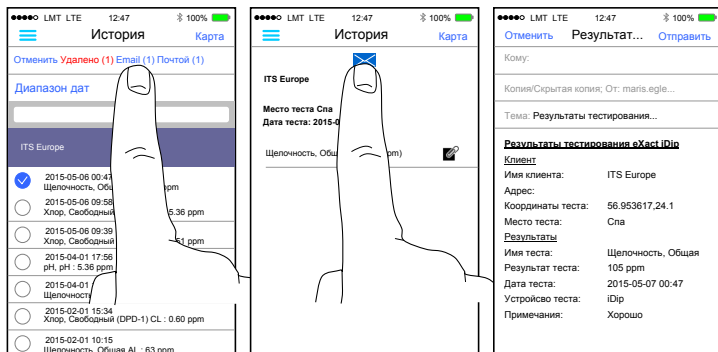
LMT LTE 12:47 100%

История Карта

Отменить Удалено (1) Email (1) Почтой (1)

Диапазон дат

ITS Europe

2015-05-06 00:47
Щелочность, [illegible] ppm

2015-05-06 09:58
Хлор, Свободный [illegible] 5.36 ppm

2015-05-06 09:39
Хлор, Свободный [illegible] 51 ppm

2015-04-01 17:56
pH, pH : 5.36 ppm

2015-04-01
Щелочность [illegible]

2015-02-01 15:34
Хлор, Свободный (DPD-1) CL : 0.60 ppm

2015-02-01 10:15
Щелочность, Общая AL : 63 ppm

LMT LTE 12:47 100%

История Карта

ITS Europe

Место теста Спа
Дата теста: 2015-0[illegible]

Щелочность, Общ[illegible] pm)

LMT LTE 12:47 100%

Отменить Результат... Отправить

Кому:

Копия/Скрытая копия; От: maris.egle...

Тема: Результаты тестирования...

Результаты тестирования eXact iDip

Клиент

| | |
|---|---|
| Имя клиента: | ITS Europe |
| Адрес: | |
| Координаты теста: | 56.953617,24.1 |
| Место теста: | Спа |

Результаты

| | |
|---|---|
| Имя теста: | Щелочность, Общая |
| Результат теста: | 105 ppm |
| Дата теста: | 2015-05-07 00:47 |
| Устройсво теста: | iDip |
| Примечания: | Хорошо |